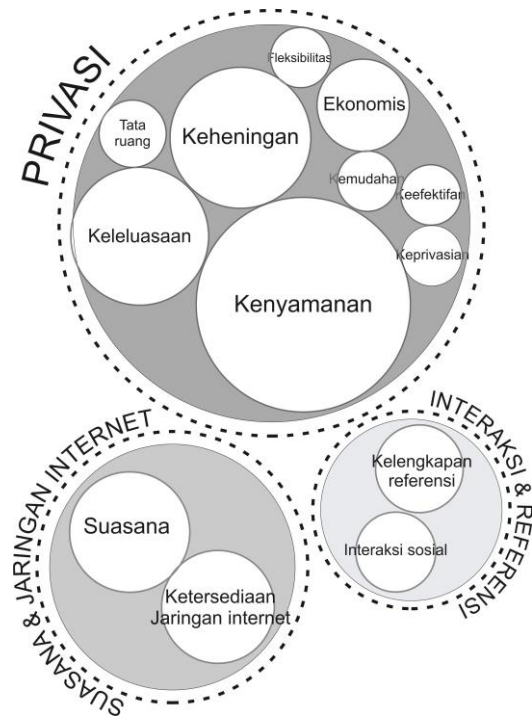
PRIVASI

Fleksibilitas

Ekonomis

Tata ruang

Keheningan

Kemudahan

Keefektifan

Keleluasaan

Keprivasian

Kenyamanan

SUASANA & JARINGAN INTERNET

Suasana

Ketersediaan Jaringan internet

INTERAKSI & REFERENSI

Kelengkapan referensi

Interaksi sosial